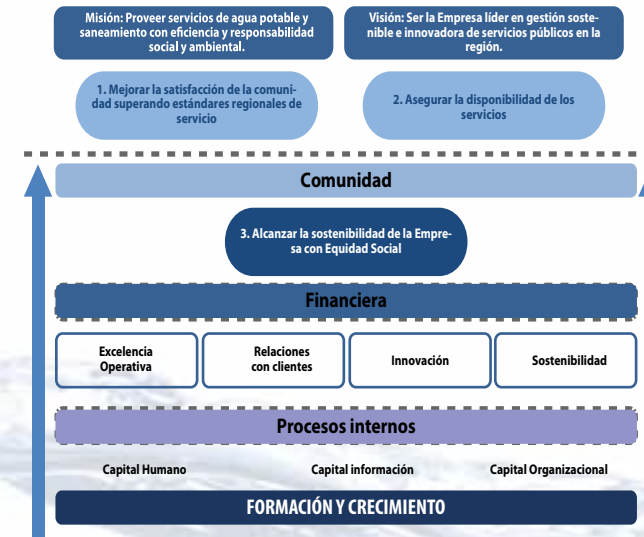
Misión: Proveer servicios de agua potable y saneamiento con eficiencia y responsabilidad social y ambiental.

Visión: Ser la Empresa líder en gestión sostenible e innovadora de servicios públicos en la región.

1. Mejorar la satisfacción de la comunidad superando estándares regionales de servicio

2. Asegurar la disponibilidad de los servicios

Comunidad

3. Alcanzar la sostenibilidad de la Empresa con Equidad Social

Financiera

Excelencia Operativa

Relaciones con clientes

Innovación

Sostenibilidad

Procesos internos

Capital Humano

Capital información

Capital Organizacional

FORMACIÓN Y CRECIMIENTO